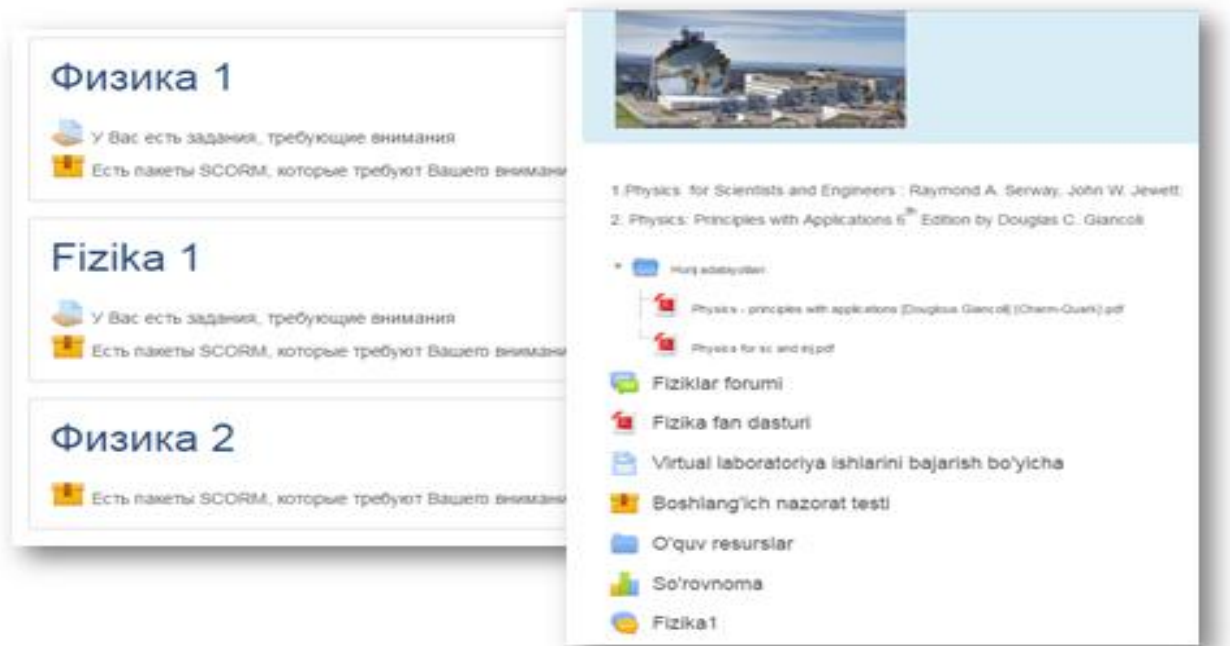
Физика 1

У Вас есть задания, требующие внимания

Есть пакеты SCORM, которые требуют Вашего вниман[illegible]

Fizika 1

У Вас есть задания, требующие внимания

Есть пакеты SCORM, которые требуют Вашего вниман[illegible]

Физика 2

Есть пакеты SCORM, которые требуют Вашего вниман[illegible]

1.Physics for Scientists and Engineers : Raymond A. Serway, John W. Jewett

2. Physics: Principles with Applications $6^{th}$ Edition by Douglas C. Giancoli

Hurij adabiyotlari

Physics - principles with applications [Douglous Giancoli] (Charm-Quark).pdf

Physics for sc and inj.pdf

Fiziklar forumi

Fizika fan dasturi

Virtual laboratoriya ishlarini bajarish bo'yicha

Boshlang'ich nazorat testi

O'quv resurslar

So'rovnoma

Fizika1